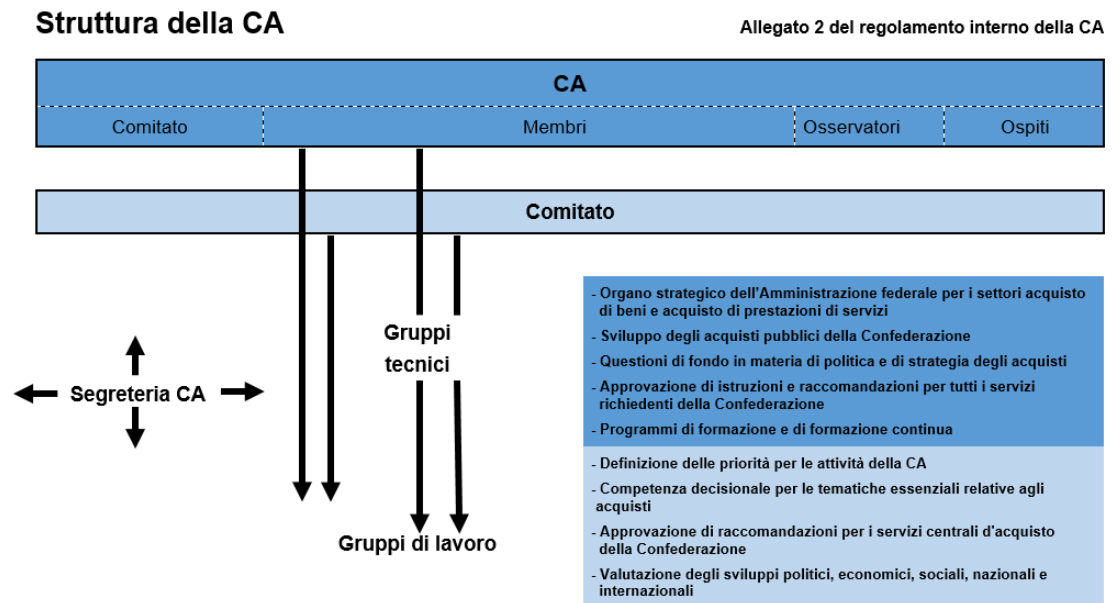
Struttura della CA

Allegato 2 del regolamento interno della CA

CA

Comitato

Membri

Osservatori

Ospiti

Comitato

Gruppi tecnici

Segreteria CA

Gruppi di lavoro

- Organo strategico dell'Amministrazione federale per i settori acquisto di beni e acquisto di prestazioni di servizi
- Sviluppo degli acquisti pubblici della Confederazione
- Questioni di fondo in materia di politica e di strategia degli acquisti
- Approvazione di istruzioni e raccomandazioni per tutti i servizi richiedenti della Confederazione
- Programmi di formazione e di formazione continua

- Definizione delle priorità per le attività della CA
- Competenza decisionale per le tematiche essenziali relative agli acquisti
- Approvazione di raccomandazioni per i servizi centrali d'acquisto della Confederazione
- Valutazione degli sviluppi politici, economici, sociali, nazionali e internazionali